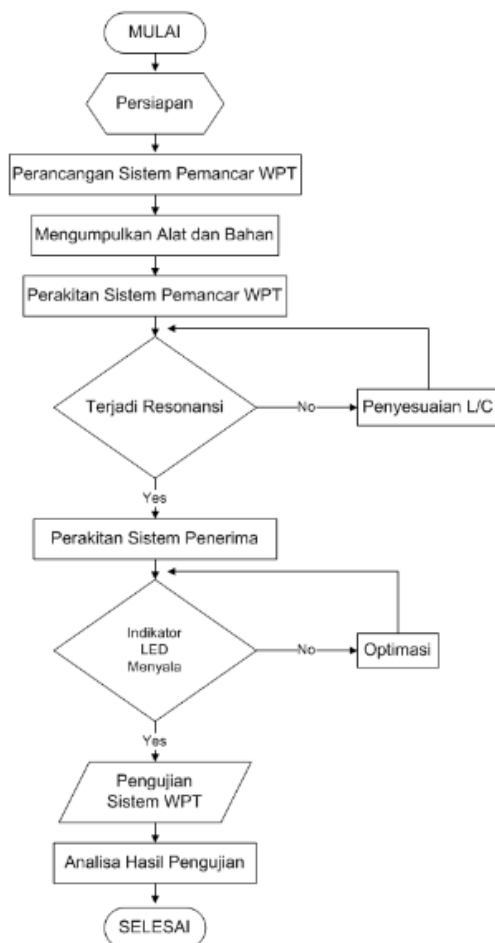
MULAI

Persiapan

Perancangan Sistem Pemancar WPT

Mengumpulkan Alat dan Bahan

Perakitan Sistem Pemancar WPT

Terjadi Resonansi

No

Penyesuaian L/C

Yes

Perakitan Sistem Penerima

Indikator LED Menyala

No

Optimasi

Yes

Pengujian Sistem WPT

Analisa Hasil Pengujian

SELESAI